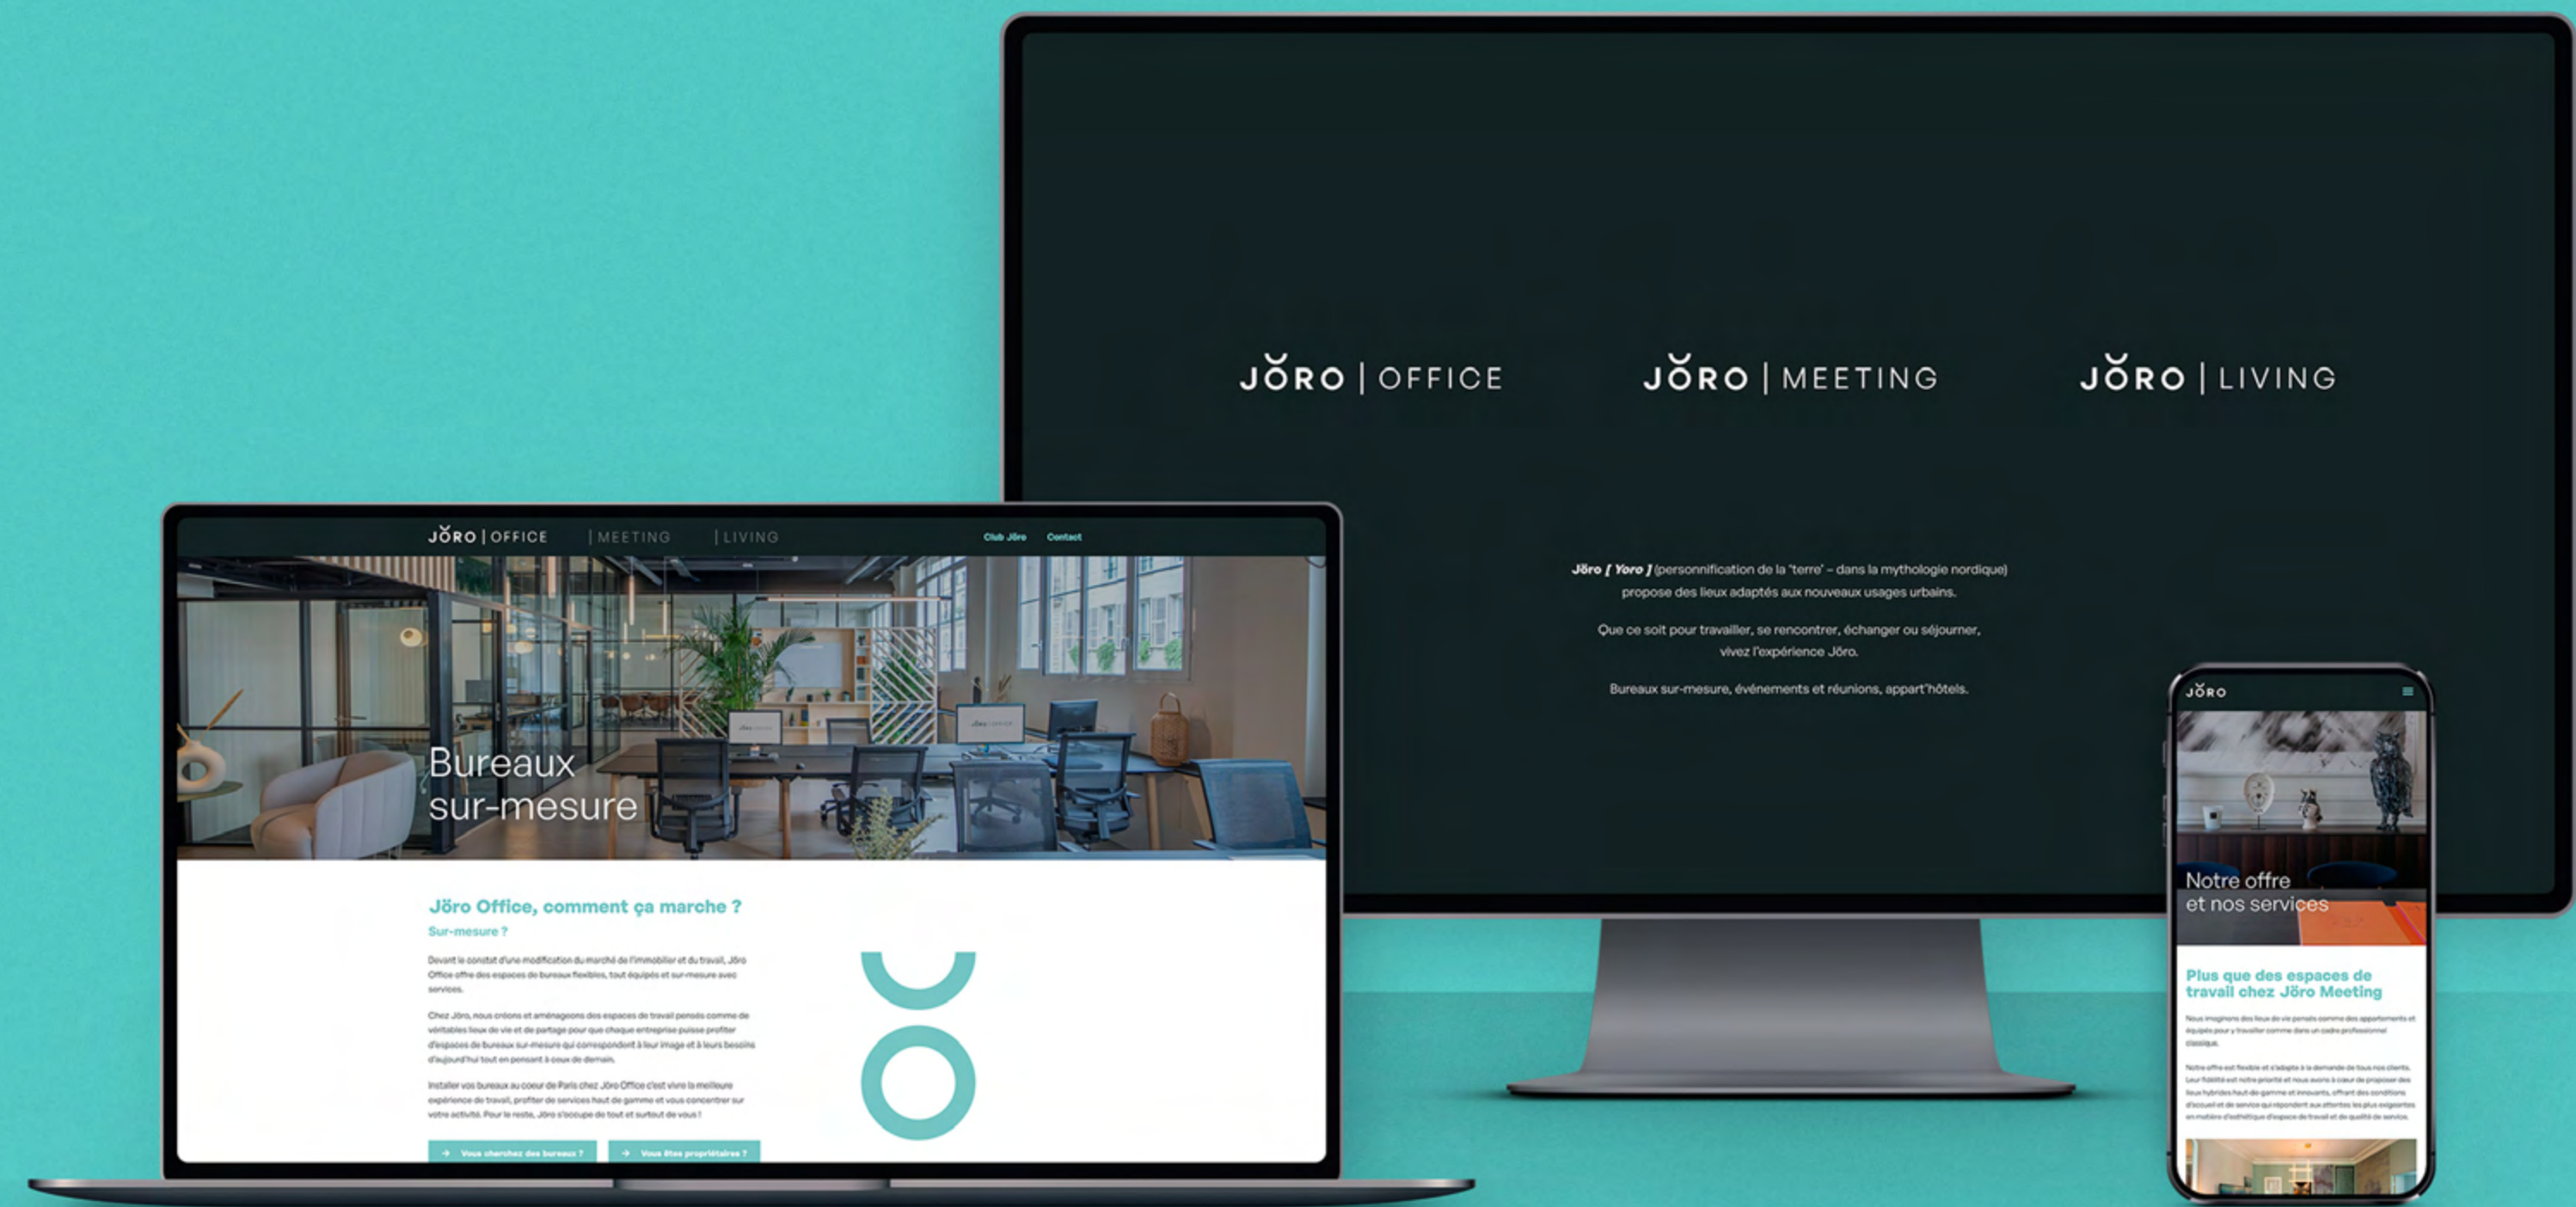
JÖRO | OFFICE

JÖRO | MEETING

JÖRO | LIVING

Jöro [ Yoro ] (personnification de la "terre" – dans la mythologie nordique) propose des lieux adaptés aux nouveaux usages urbains.

Que ce soit pour travailler, se rencontrer, échanger ou séjourner, vivez l'expérience Jöro.

Bureaux sur-mesure, événements et réunions, appart'hôtels.

JÖRO | OFFICE | MEETING | LIVING Club Jöro Contact

Bureaux sur-mesure

Jöro Office, comment ça marche ?

Sur-mesure ?

Devant le constat d'une modification du marché de l'immobilier et du travail, Jöro Office offre des espaces de bureaux flexibles, tout équipés et sur-mesure avec services.

Chez Jöro, nous créons et aménageons des espaces de travail pensés comme de véritables lieux de vie et de partage pour que chaque entreprise puisse profiter d'espaces de bureaux sur-mesure qui correspondent à leur image et à leurs besoins d'aujourd'hui tout en pensant à ceux de demain.

Installer vos bureaux au coeur de Paris chez Jöro Office c'est vivre la meilleure expérience de travail, profiter de services haut de gamme et vous concentrer sur votre activité. Pour le reste, Jöro s'occupe de tout et surtout de vous !

→ Vous cherchez des bureaux ? → Vous êtes propriétaires ?

JÖRO

Notre offre et nos services

Plus que des espaces de travail chez Jöro Meeting

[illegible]